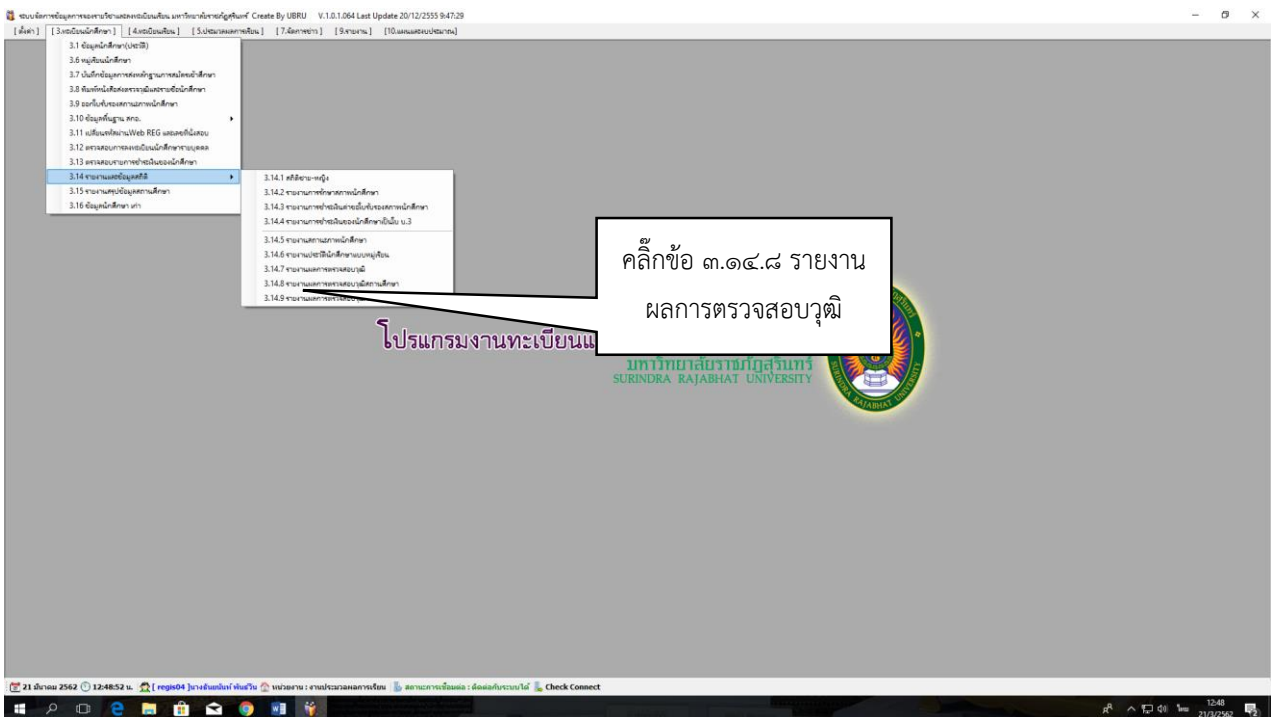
ระบบจัดการข้อมูลการลงทะเบียนและทะเบียนนักศึกษา มหาวิทยาลัยราชภัฏสุรินทร์ Create By UBRU V.1.0.1.064 Last Update 20/12/2555 9:47:29

[ตั้งค่า] [3.ทะเบียนนักศึกษา] [4.ทะเบียนเรียน] [5.ประมวลผลการเรียน] [7.จัดการข่าว] [9.รายงาน] [10.แผนและงบประมาณ]

3.1 ข้อมูลนักศึกษา(ประวัติ)
3.6 หมู่เรียนนักศึกษา
3.7 บันทึกข้อมูลการส่งหลักฐานการสมัครเข้าศึกษา
3.8 พิมพ์หนังสือส่งตรวจวุฒิและรายชื่อนักศึกษา
3.9 ออกใบรับรองสถานภาพนักศึกษา
3.10 ข้อมูลพื้นฐาน สกอ.
3.11 เปลี่ยนรหัสผ่านWeb REG และลงที่นั่งสอบ
3.12 ตรวจสอบการลงทะเบียนนักศึกษารายบุคคล
3.13 ตรวจสอบรายการชำระเงินของนักศึกษา
3.14 รายงานและข้อมูลสถิติ
3.15 รายงานสรุปข้อมูลสถานศึกษา
3.16 ข้อมูลนักศึกษา เก่า

3.14.1 สถิติชาย-หญิง
3.14.2 รายงานการรักษาสภาพนักศึกษา
3.14.3 รายงานการชำระเงินค่าธรรมเนียมของนักศึกษา
3.14.4 รายงานการชำระเงินของนักศึกษาเป็นเงิน บ.3
3.14.5 รายงานสถานภาพนักศึกษา
3.14.6 รายงานประวัตินักศึกษาแบบหมู่เรียน
3.14.7 รายงานผลการตรวจสอบวุฒิ
3.14.8 รายงานผลการตรวจสอบวุฒิสถานศึกษา
3.14.9 รายงานผลการตรวจสอบ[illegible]

คลิ๊กข้อ ๓.๑๔.๘ รายงานผลการตรวจสอบวุฒิ

โปรแกรมงานทะเบียนแ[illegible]

มหาวิทยาลัยราชภัฏสุรินทร์
SURINDRA RAJABHAT UNIVERSITY

21 มีนาคม 2562 12:48:52 น. [ regis04 ]นางจันทร์เพ็ญ พันธ์วิน หน่วยงาน : งานประมวลผลการเรียน สถานะการเชื่อมต่อ : ติดต่อกับระบบได้ Check Connect

12:48
21/3/2562